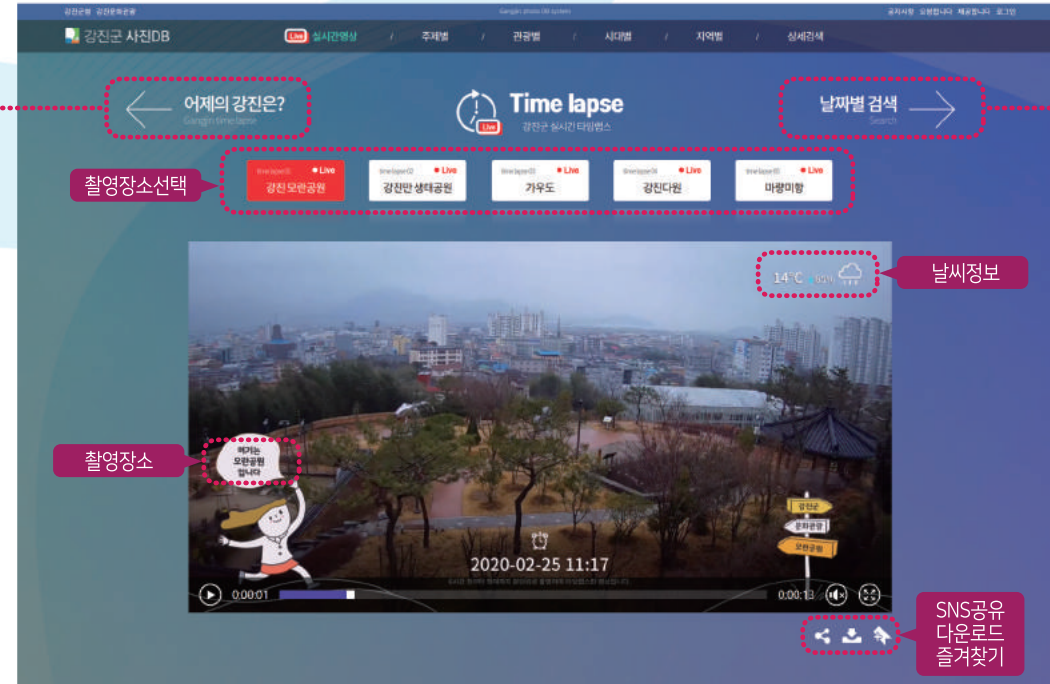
강진군청 강진문화관광 Gangjin photo DB system 공지사항 오렴합니다 체로합니다 로그인

강진군 사진DB Live 실시간영상 / 주제별 / 관광별 / 시대별 / 지역별 / 상세검색

어제의 강진은? Gangjin time lapse

Live Time lapse 강진군 실시간 타임랩스

날짜별 검색 Search

촬영장소선택

| time lapse01 • Live 강진 모란공원 | time lapse02 • Live 강진만 생태공원 | time lapse03 • Live 가우도 | time lapse04 • Live 강진다원 | time lapse05 • Live 마량미항 |
|---|---|---|---|---|

날씨정보

14°C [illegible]

촬영장소

여기는 모란공원 입니다

강진군 문화관광 모란공원

2020-02-25 11:17

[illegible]

0:00:01 0:00:13

SNS공유 다운로드 즐겨찾기